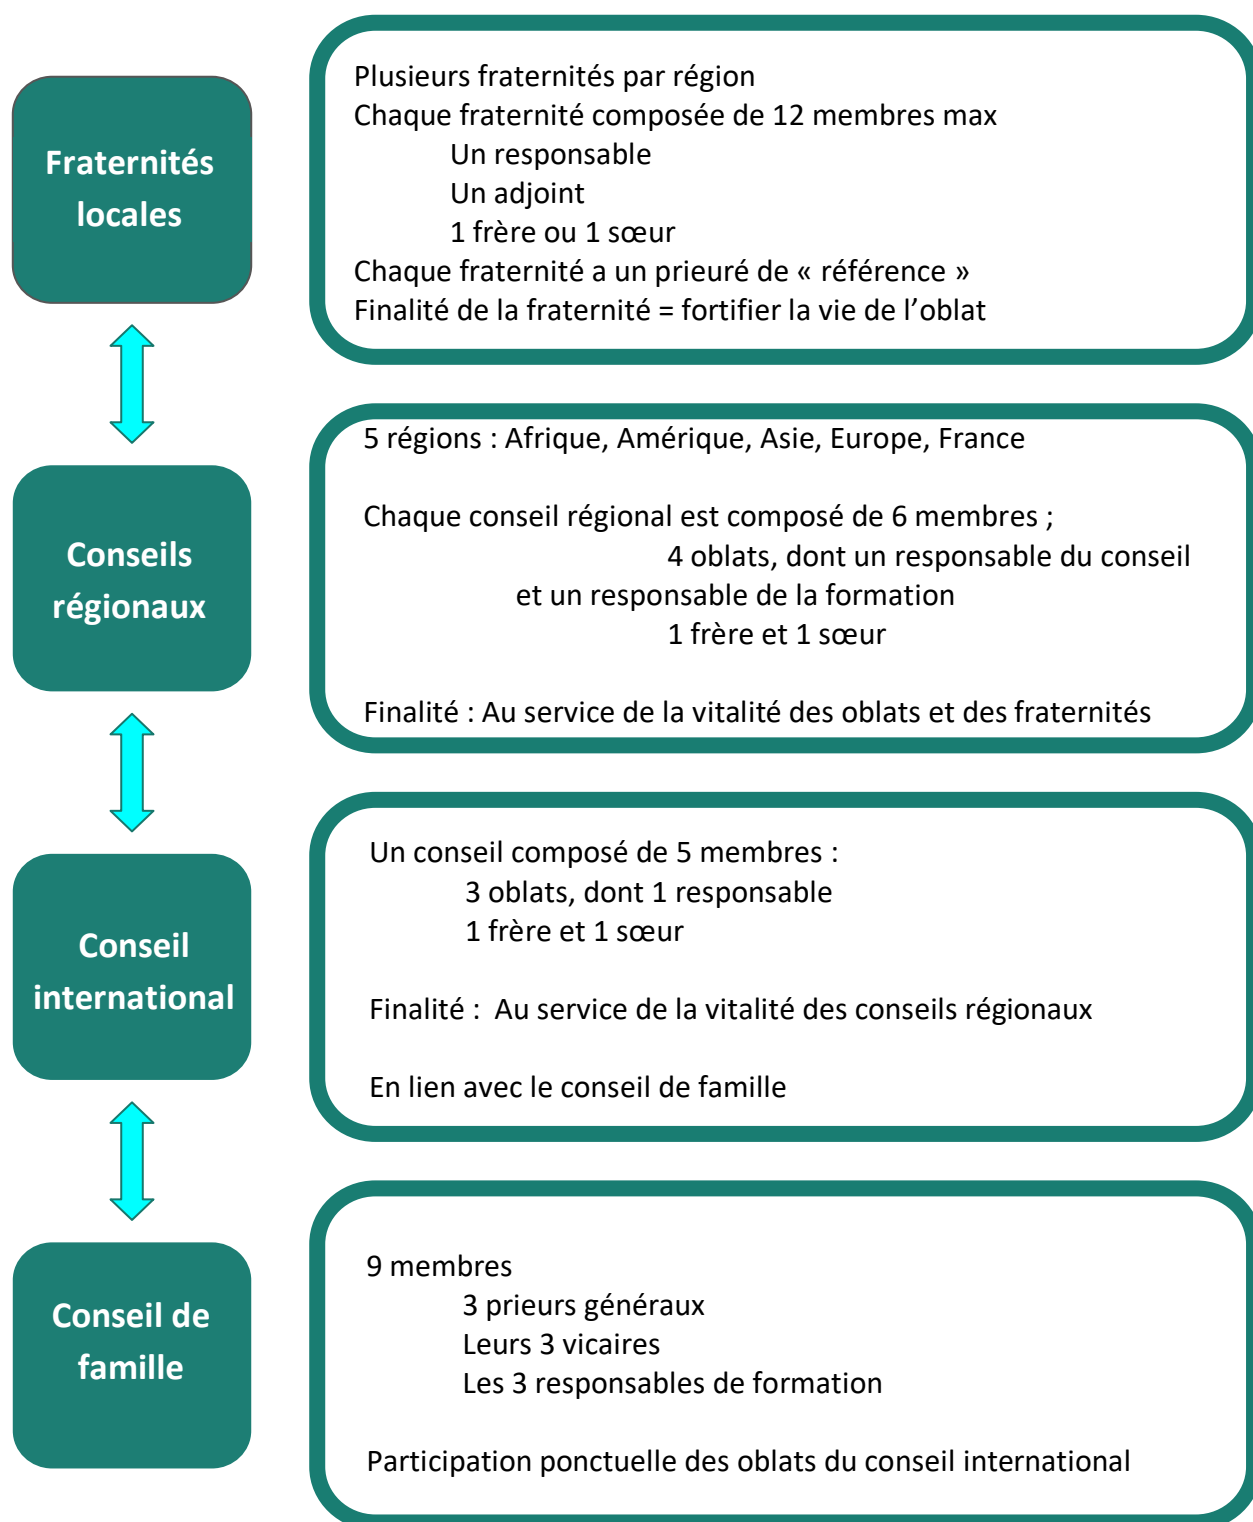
Fraternités locales

Plusieurs fraternités par région
Chaque fraternité composée de 12 membres max
Un responsable
Un adjoint
1 frère ou 1 sœur
Chaque fraternité a un prieuré de « référence »
Finalité de la fraternité = fortifier la vie de l’oblat

Conseils régionaux

5 régions : Afrique, Amérique, Asie, Europe, France

Chaque conseil régional est composé de 6 membres ;
4 oblats, dont un responsable du conseil et un responsable de la formation
1 frère et 1 sœur

Finalité : Au service de la vitalité des oblats et des fraternités

Conseil international

Un conseil composé de 5 membres :
3 oblats, dont 1 responsable
1 frère et 1 sœur

Finalité : Au service de la vitalité des conseils régionaux

En lien avec le conseil de famille

Conseil de famille

9 membres
3 prieurs généraux
Leurs 3 vicaires
Les 3 responsables de formation

Participation ponctuelle des oblats du conseil international